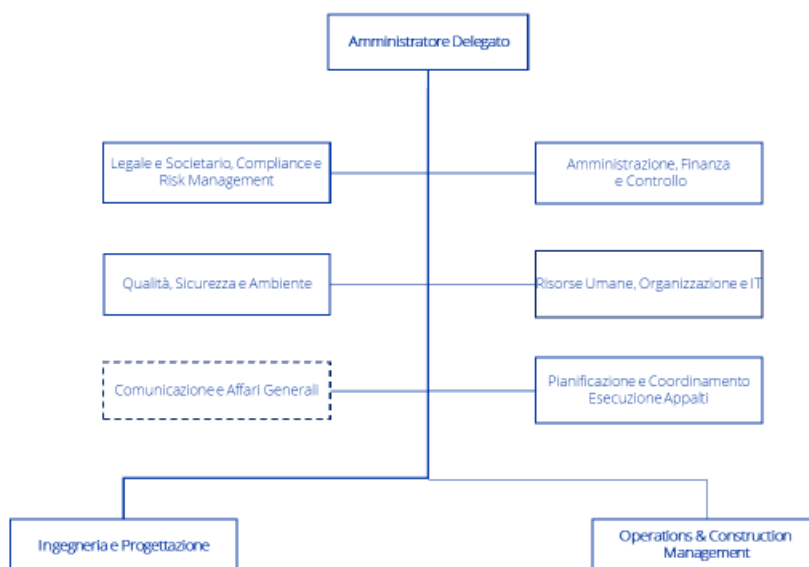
Amministratore Delegato

Legale e Societario, Compliance e Risk Management

Amministrazione, Finanza e Controllo

Qualità, Sicurezza e Ambiente

Risorse Umane, Organizzazione e IT

Comunicazione e Affari Generali

Pianificazione e Coordinamento Esecuzione Appalti

Ingegneria e Progettazione

Operations & Construction Management